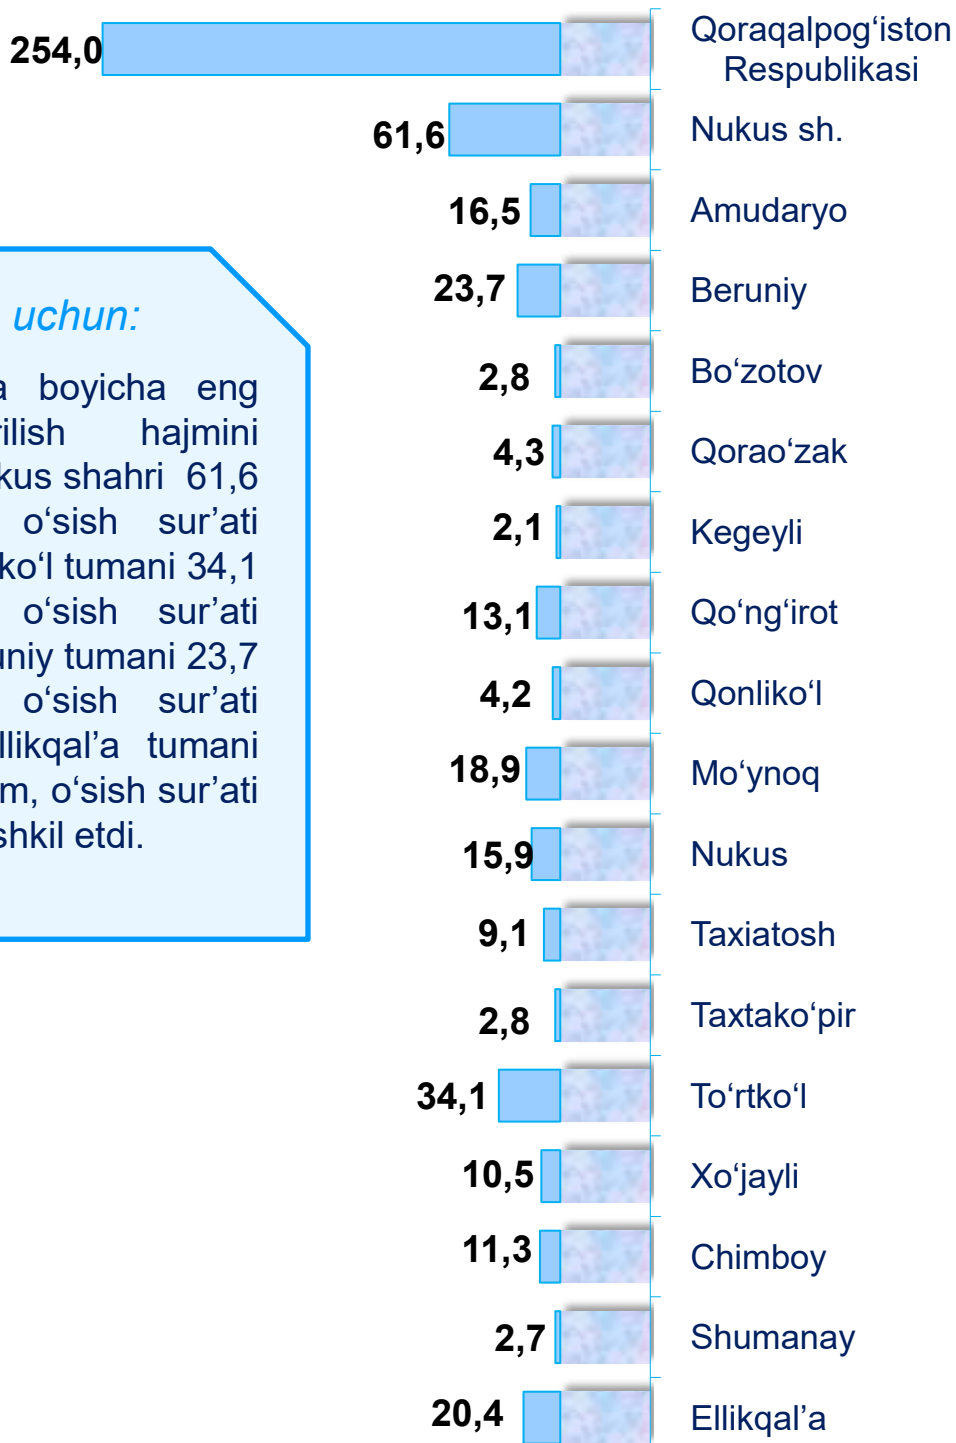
254,0
61,6
16,5
23,7
2,8
4,3
2,1
13,1
4,2
18,9
15,9
9,1
2,8
34,1
10,5
11,3
2,7
20,4

Qoraqalpog‘iston Respublikasi
Nukus sh.
Amudaryo
Beruniy
Bo‘zotov
Qorao‘zak
Kegeyli
Qo‘ng‘irot
Qonliko‘l
Mo‘ynoq
Nukus
Taxiatosh
Taxtako‘pir
To‘rtko‘l
Xo‘jayli
Chimboy
Shumanay
Ellikqal’a

uchun:

a boyicha eng rilish hajmini kus shahri 61,6 o‘sish sur’ati ko‘l tumani 34,1 o‘sish sur’ati uniy tumani 23,7 o‘sish sur’ati llikqal’a tumani m, o‘sish sur’ati shkil etdi.